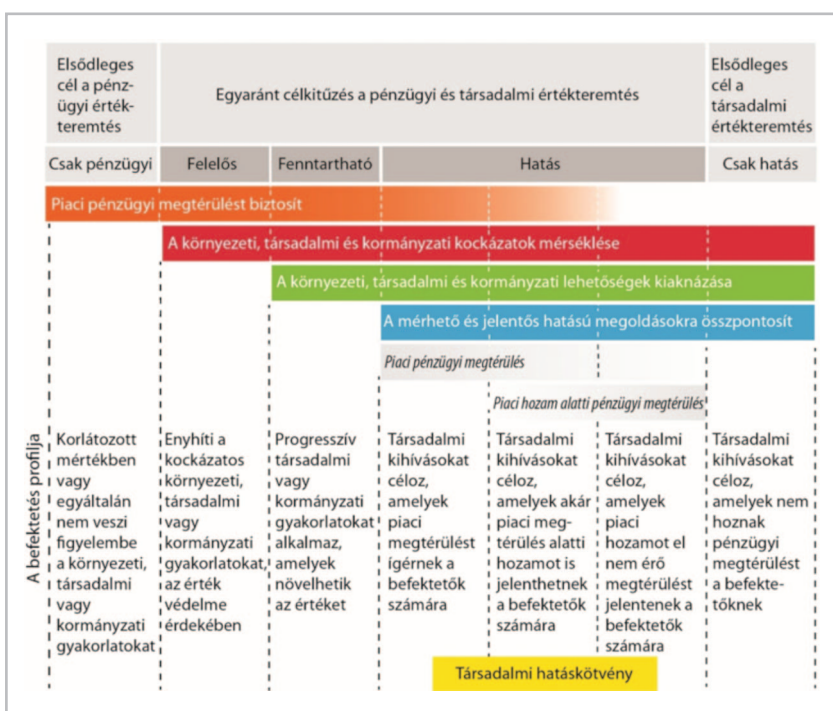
Elsődleges cél a pénzügyi értékteremtés

Egyaránt célkitűzés a pénzügyi és társadalmi értékteremtés

Elsődleges cél a társadalmi értékteremtés

| Csak pénzügyi | Felelős | Fenntartható | Hatás | Csak hatás |
|---|---|---|---|---|

Piaci pénzügyi megtérülést biztosít

A környezeti, társadalmi és kormányzati kockázatok mérséklése

A környezeti, társadalmi és kormányzati lehetőségek kiaknázása

A mérhető és jelentős hatású megoldásokra összpontosít

Piaci pénzügyi megtérülés

Piaci hozam alatti pénzügyi megtérülés

A befektetés profilja

Korlátozott mértékben vagy egyáltalán nem veszi figyelembe a környezeti, társadalmi vagy kormányzati gyakorlatokat

Enyhíti a kockázatos környezeti, társadalmi vagy kormányzati gyakorlatokat, az érték védelme érdekében

Progresszív társadalmi vagy kormányzati gyakorlatokat alkalmaz, amelyek növelhetik az értéket

Társadalmi kihívásokat céloz, amelyek piaci megtérülést ígérnek a befektetők számára

Társadalmi kihívásokat céloz, amelyek akár piaci megtérülés alatti hozamot is jelenthetnek a befektetők számára

Társadalmi kihívásokat céloz, amelyek piaci hozamot el nem érő megtérülést jelentenek a befektetők számára

Társadalmi kihívásokat céloz, amelyek nem hoznak pénzügyi megtérülést a befektetőknek

Társadalmi hatáskötvény